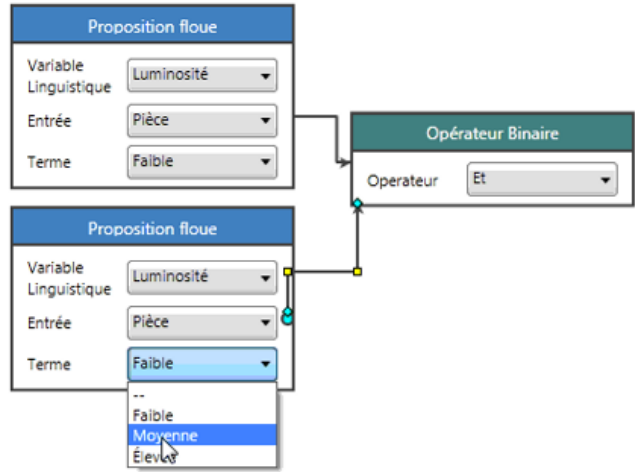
Proposition floue

Variable Linguistique Luminosité

Entrée Pièce

Terme Faible

Opérateur Binaire

Operateur Et

Proposition floue

Variable Linguistique Luminosité

Entrée Pièce

Terme Faible

--
Faible
Moyenne
Élev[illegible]